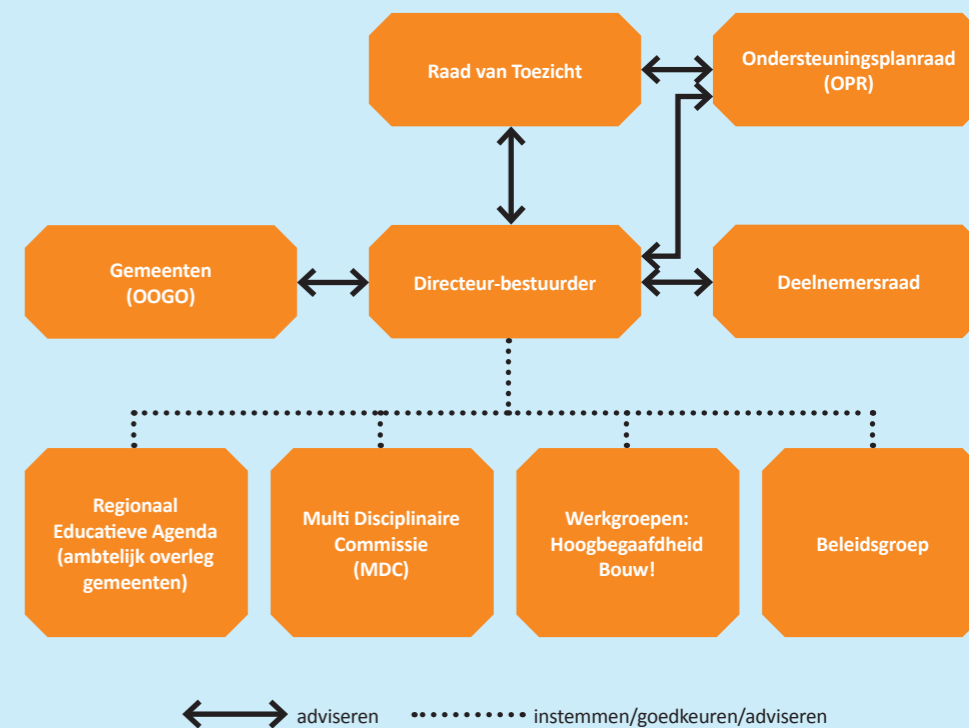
Raad van Toezicht

Ondersteuningsplanraad (OPR)

Gemeenten (OOGO)

Directeur-bestuurder

Deelnemersraad

Regionaal Educatieve Agenda (ambtelijk overleg gemeenten)

Multi Disciplinaire Commissie (MDC)

Werkgroepen: Hoogbegaafdheid Bouw!

Beleidsgroep

adviseren

instemmen/goedkeuren/adviseren